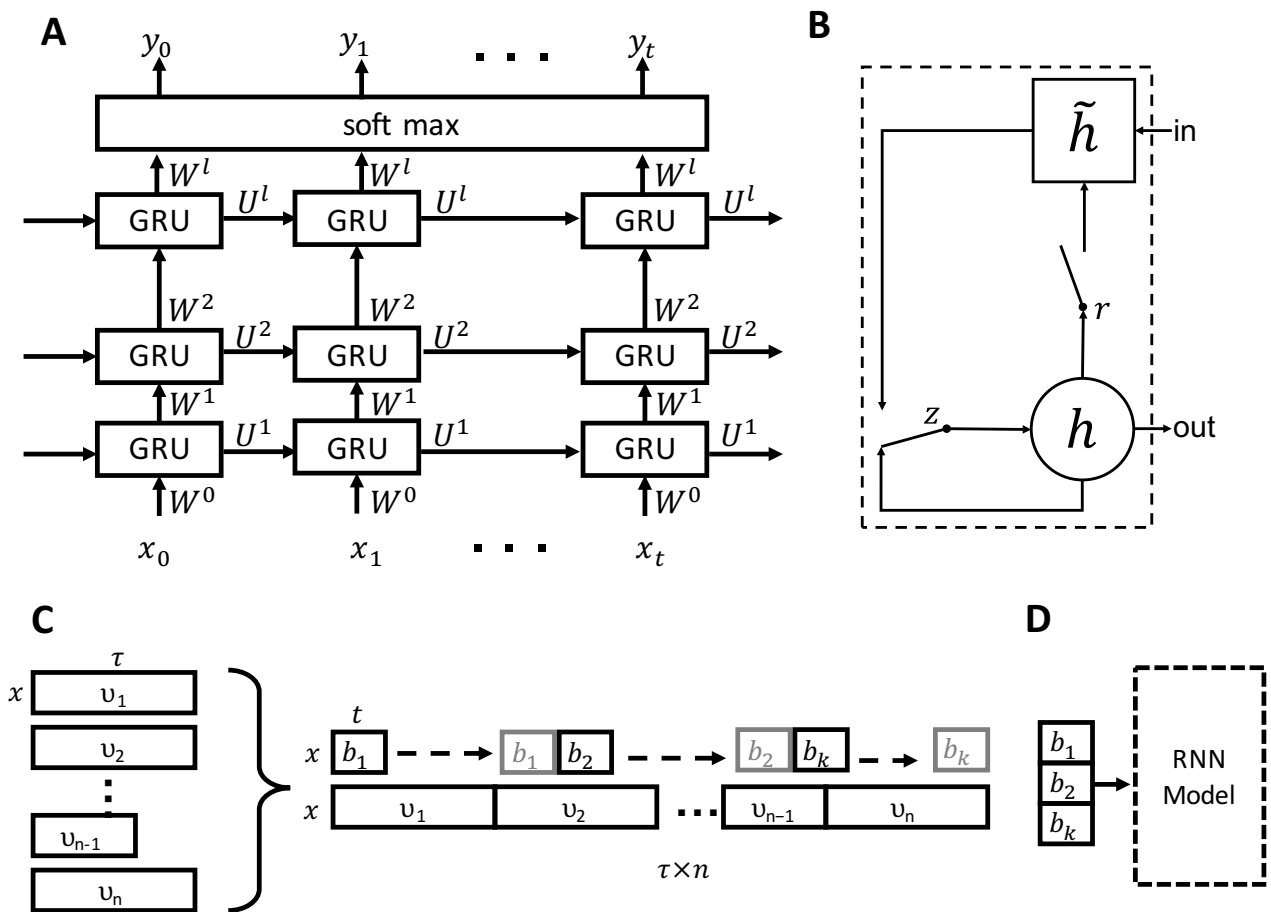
A

$y_0$ $y_1$ . . . $y_t$

soft max

$W^l$ $W^l$ $W^l$

GRU $U^l$ GRU $U^l$ GRU $U^l$

$W^2$ $W^2$ $W^2$

GRU $U^2$ GRU $U^2$ GRU $U^2$

$W^1$ $W^1$ $W^1$

GRU $U^1$ GRU $U^1$ GRU $U^1$

$W^0$ $W^0$ $W^0$

$x_0$ $x_1$ . . . $x_t$

B

$\tilde{h}$ in

$r$

$z$ $h$ out

C

$\tau$

$x$ $\upsilon_1$

$\upsilon_2$

$\upsilon_{n-1}$

$\upsilon_n$

$t$

$x$ $b_1$ $b_1$ $b_2$ $b_2$ $b_k$ $b_k$

$x$ $\upsilon_1$ $\upsilon_2$ ... $\upsilon_{n-1}$ $\upsilon_n$

$\tau \times n$

D

$b_1$
$b_2$
$b_k$

RNN Model